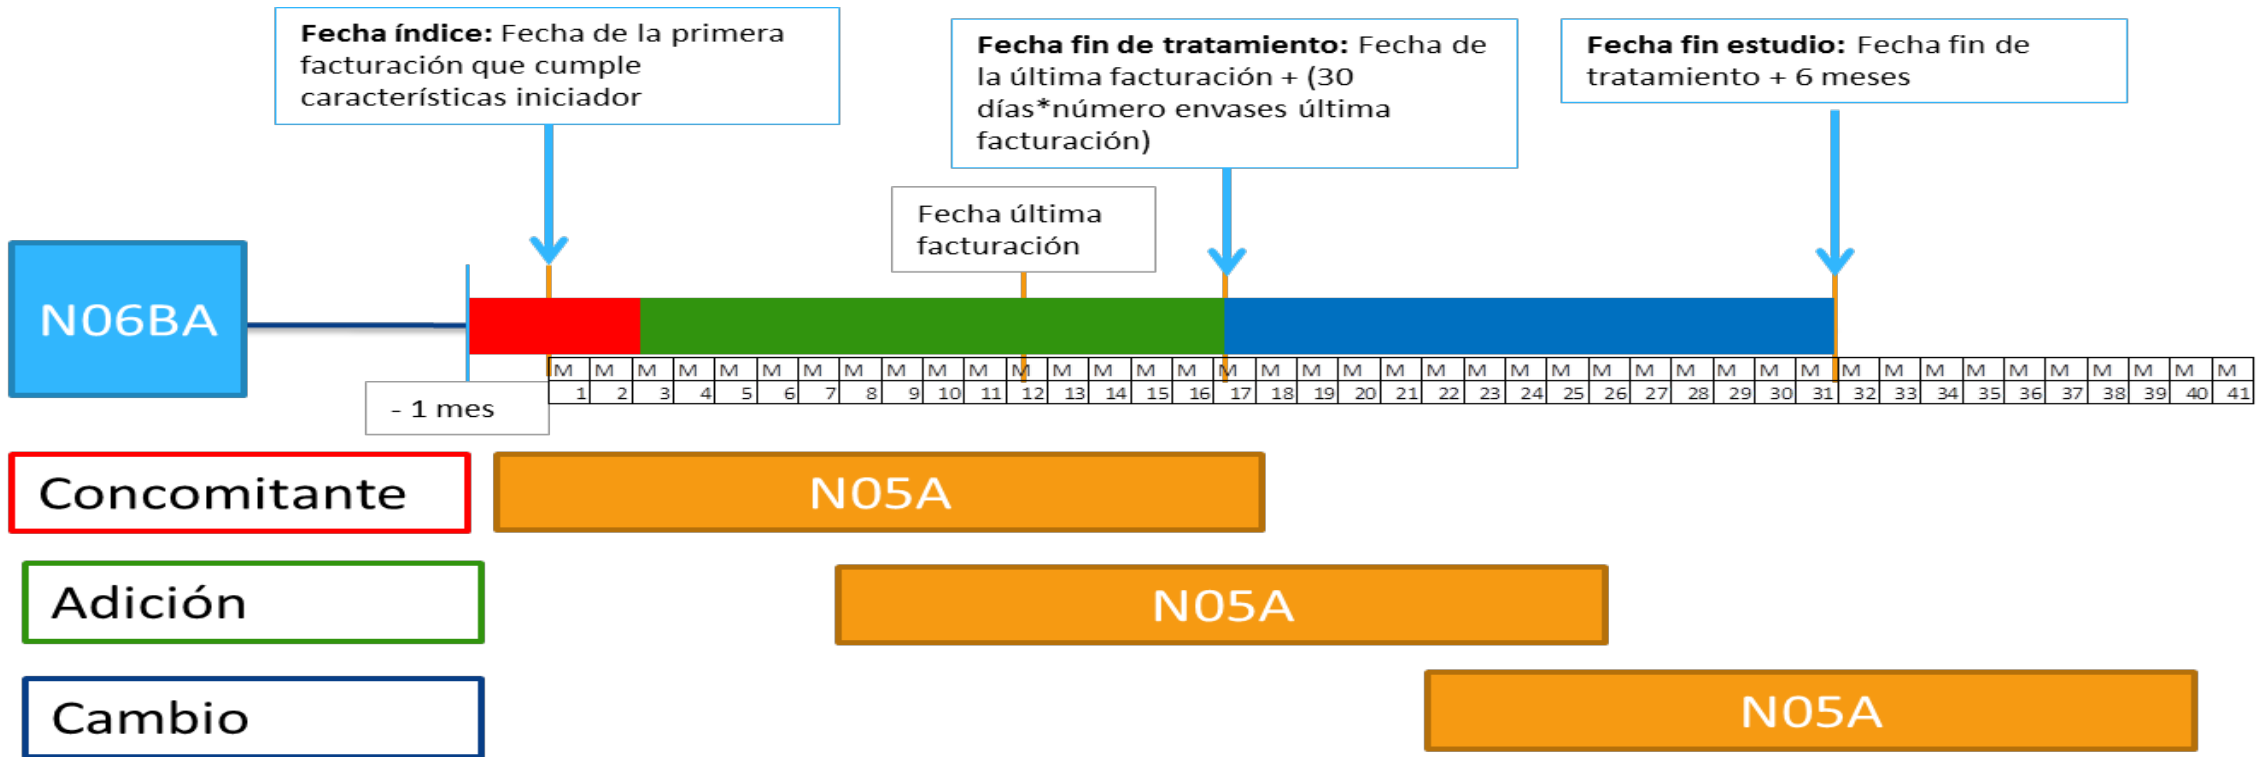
**Fecha índice:** Fecha de la primera facturación que cumple características iniciador

**Fecha fin de tratamiento:** Fecha de la última facturación + (30 días*número envases última facturación)

**Fecha fin estudio:** Fecha fin de tratamiento + 6 meses

Fecha última facturación

N06BA

- 1 mes

| M | M | M | M | M | M | M | M | M | M | M | M | M | M | M | M | M | M | M | M | M | M | M | M | M | M | M | M | M | M | M | M | M | M | M | M | M | M | M | M | M |
|---|---|---|---|---|---|---|---|---|---|---|---|---|---|---|---|---|---|---|---|---|---|---|---|---|---|---|---|---|---|---|---|---|---|---|---|---|---|---|---|---|
| 1 | 2 | 3 | 4 | 5 | 6 | 7 | 8 | 9 | 10 | 11 | 12 | 13 | 14 | 15 | 16 | 17 | 18 | 19 | 20 | 21 | 22 | 23 | 24 | 25 | 26 | 27 | 28 | 29 | 30 | 31 | 32 | 33 | 34 | 35 | 36 | 37 | 38 | 39 | 40 | 41 |

Concomitante

N05A

Adición

N05A

Cambio

N05A